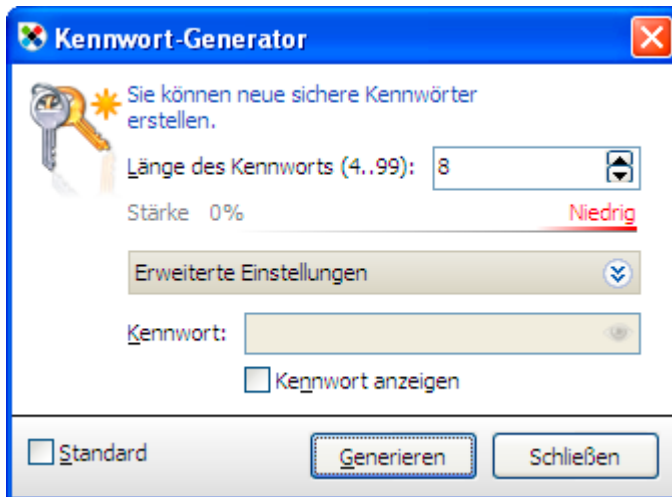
Kennwort-Generator

Sie können neue sichere Kennwörter erstellen.

Länge des Kennworts (4..99): 8

Stärke 0% Niedrig

Erweiterte Einstellungen

Kennwort:

Kennwort anzeigen

Standard

Generieren

Schließen